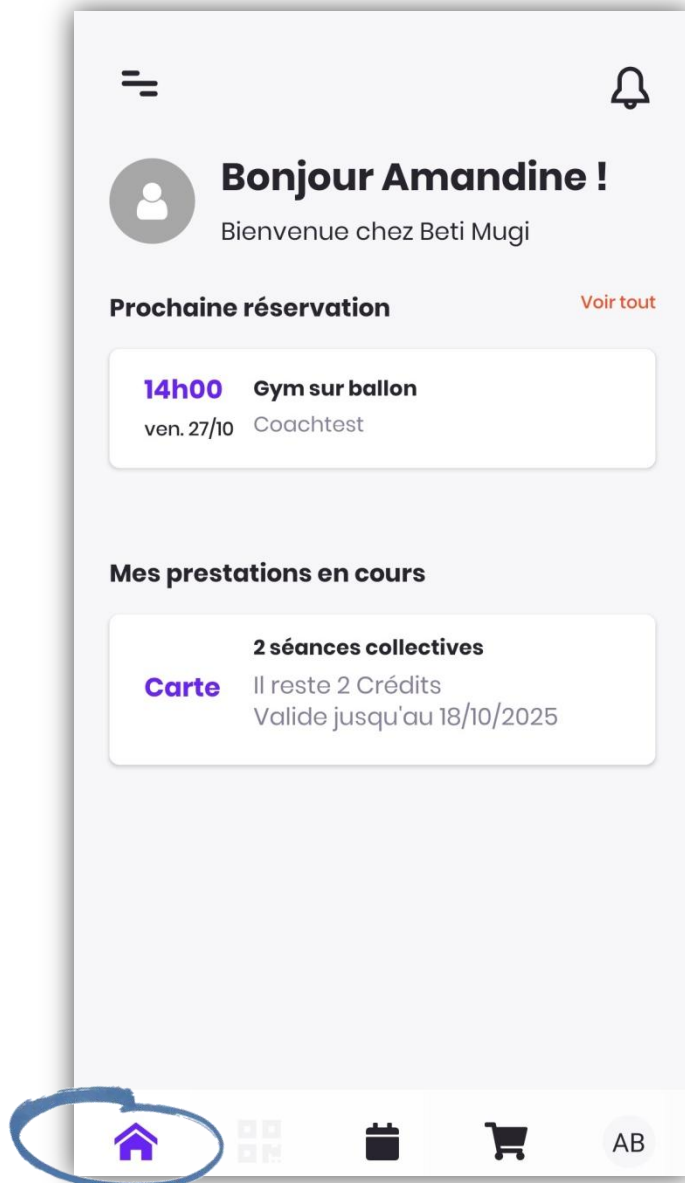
Bonjour Amandine !
Bienvenue chez Beti Mugi

Prochaine réservation
Voir tout

14h00
ven. 27/10
Gym sur ballon
Coachtest

Mes prestations en cours

Carte
2 séances collectives
Il reste 2 Crédits
Valide jusqu'au 18/10/2025

AB